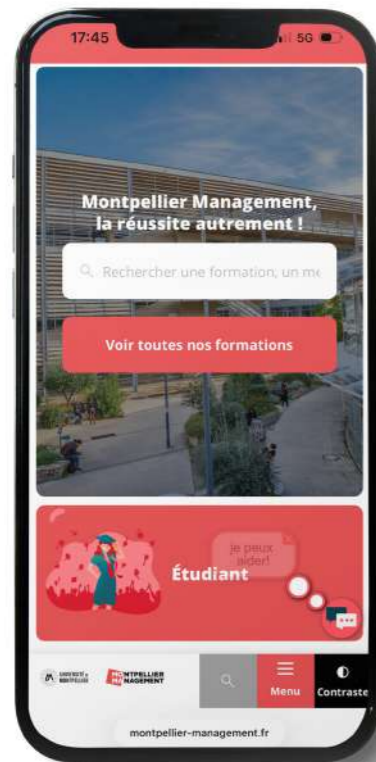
17:45
5G

Montpellier Management, la réussite autrement !

Rechercher une formation, un me

Voir toutes nos formations

Je peux aider!

Étudiant

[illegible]

MONTPELLIER MANAGEMENT

Menu

Contraste

montpellier-management.fr